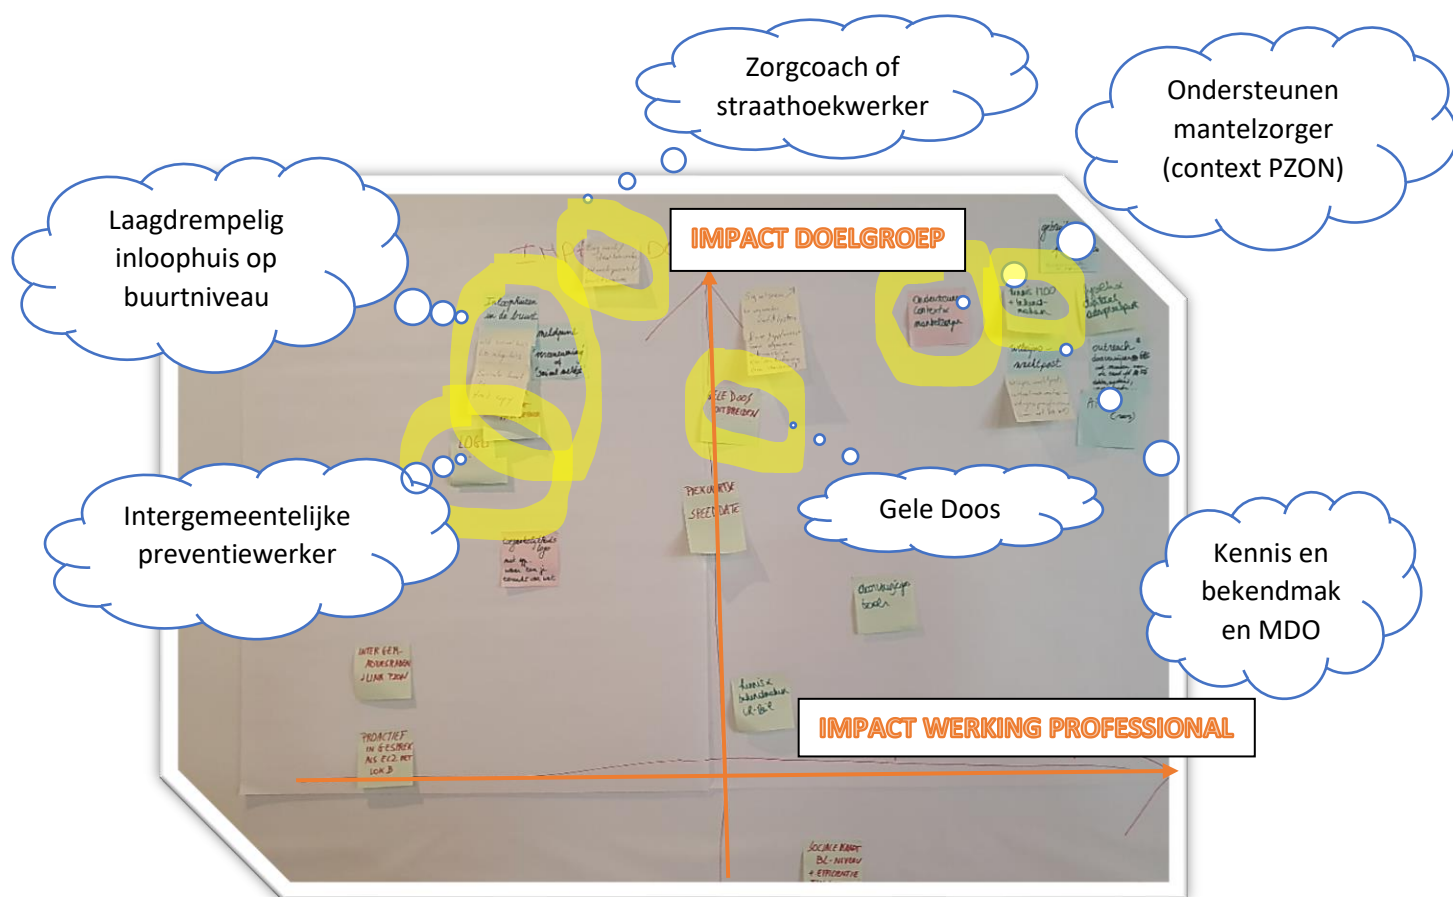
Zorgcoach of straathoekwerker

Ondersteunen mantelzorger (context PZON)

Laagdrempelig inloophuis op buurtniveau

IMPACT DOELGROEP

Intergemeentelijke preventiewerker

Gele Doos

Kennis en bekendmak en MDO

IMPACT WERKING PROFESSIONAL

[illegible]